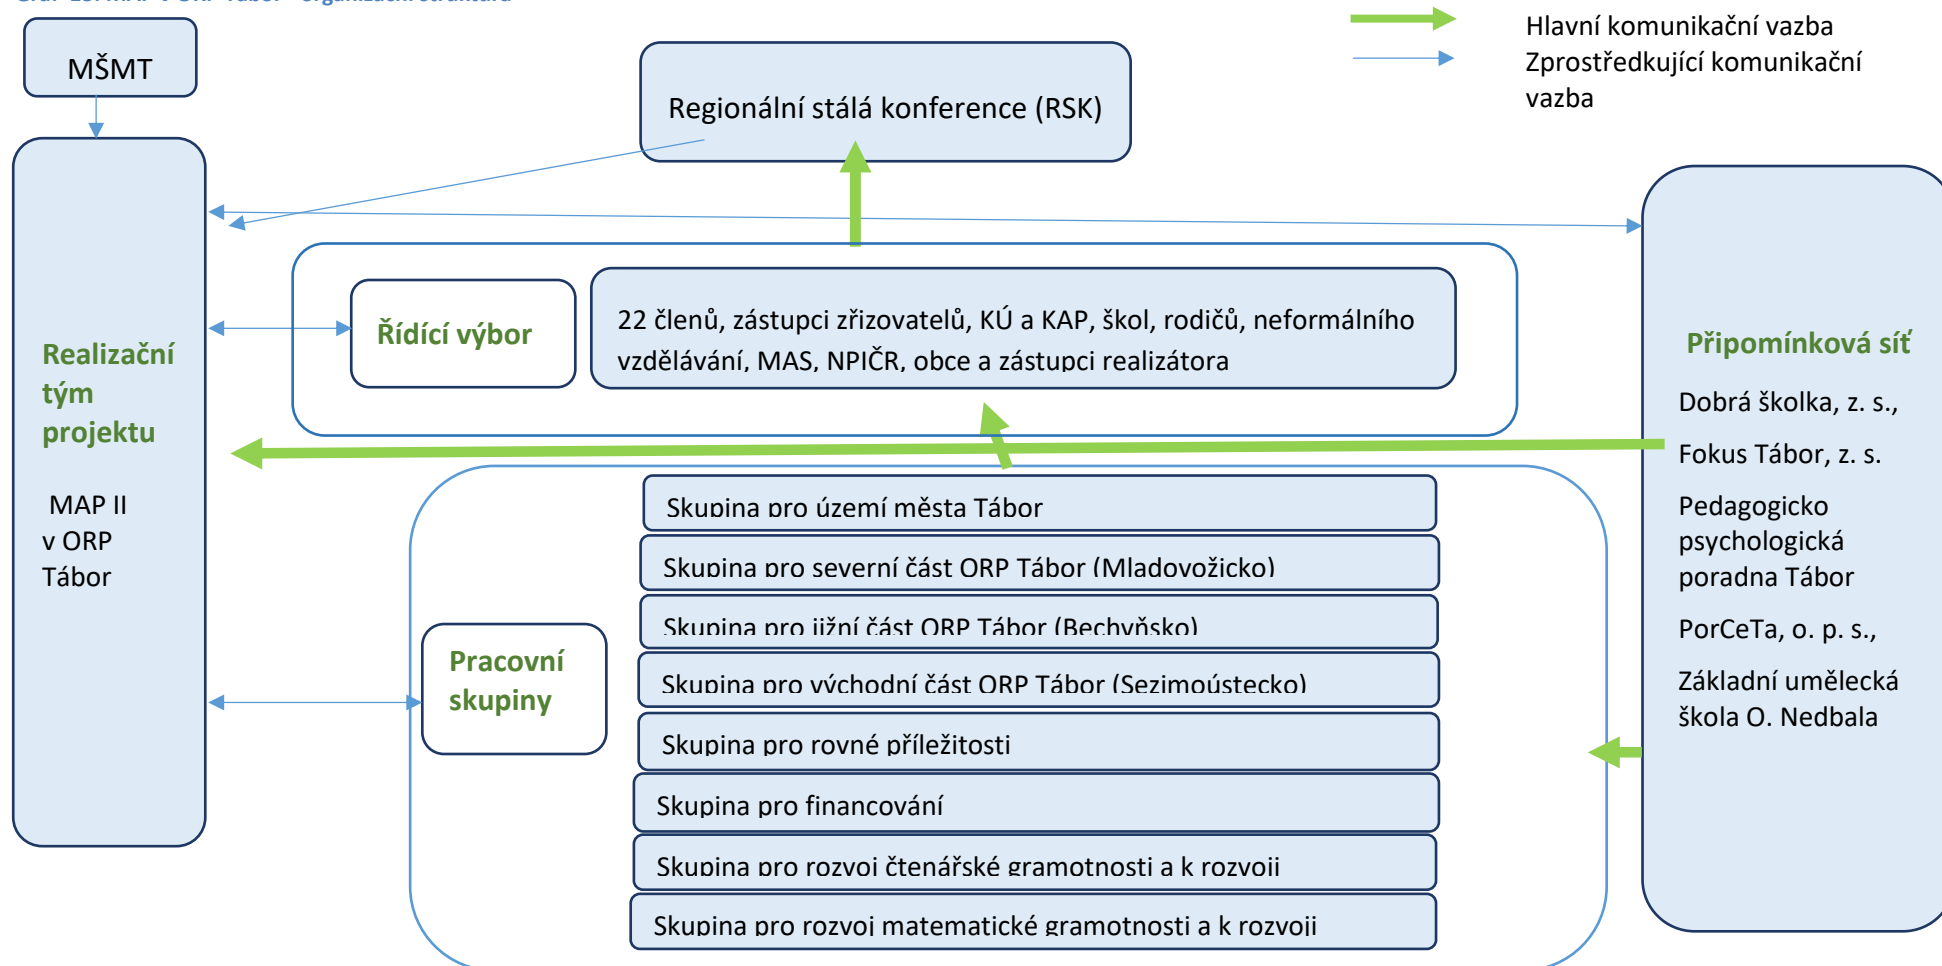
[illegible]

MŠMT

Regionální stálá konference (RSK)

Hlavní komunikační vazba
Zprostředkující komunikační vazba

Realizační tým projektu

MAP II v ORP Tábor

Řídící výbor

22 členů, zástupci zřizovatelů, KÚ a KAP, škol, rodičů, neformálního vzdělávání, MAS, NPIČR, obce a zástupci realizátora

Připomínková síť

Dobrá školka, z. s.,

Fokus Tábor, z. s.

Pedagogicko psychologická poradna Tábor

PorCeTa, o. p. s.,

Základní umělecká škola O. Nedbala

Pracovní skupiny

Skupina pro území města Tábor

Skupina pro severní část ORP Tábor (Mladovožicko)

Skupina pro jižní část ORP Tábor (Bechyňsko)

Skupina pro východní část ORP Tábor (Sezimoústecko)

Skupina pro rovné příležitosti

Skupina pro financování

Skupina pro rozvoj čtenářské gramotnosti a k rozvoji

Skupina pro rozvoj matematické gramotnosti a k rozvoji